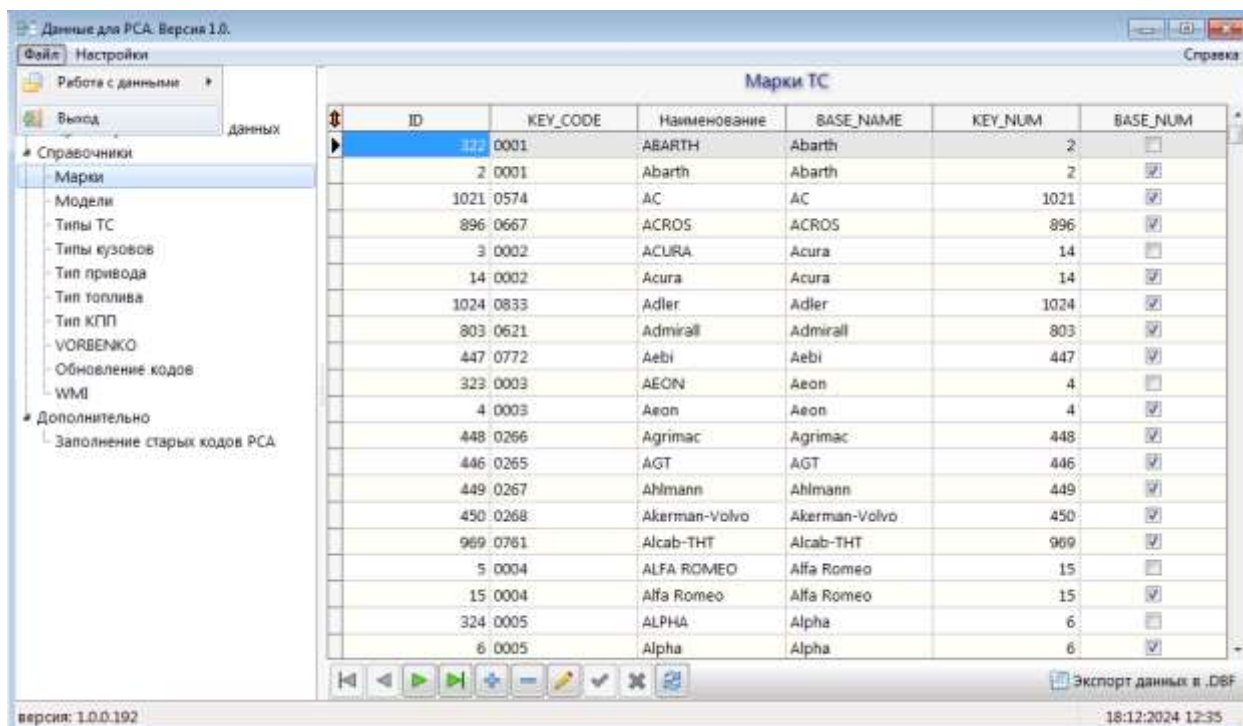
Данные для РСА. Версия 1.0.

Файл Настройки Справка

Работа с данными ▸

Выход

данных

Справочники
Марки
Модели
Типы ТС
Типы кузовов
Тип привода
Тип топлива
Тип КПП
VORBENKO
Обновление кодов
WMI
Дополнительно
Заполнение старых кодов РСА

Марки ТС

| ID | KEY_CODE | Наименование | BASE_NAME | KEY_NUM | BASE_NUM |
|---|---|---|---|---|---|
| 322 | 0001 | ABARTH | Abarth | 2 | |
| 2 | 0001 | Abarth | Abarth | 2 | |
| 1021 | 0574 | AC | AC | 1021 | |
| 896 | 0667 | ACROS | ACROS | 896 | |
| 3 | 0002 | ACURA | Acura | 14 | |
| 14 | 0002 | Acura | Acura | 14 | |
| 1024 | 0833 | Adler | Adler | 1024 | |
| 803 | 0621 | Admirall | Admirall | 803 | |
| 447 | 0772 | Aebi | Aebi | 447 | |
| 323 | 0003 | AEON | Aeon | 4 | |
| 4 | 0003 | Aeon | Aeon | 4 | |
| 448 | 0266 | Agrimac | Agrimac | 448 | |
| 446 | 0265 | AGT | AGT | 446 | |
| 449 | 0267 | Ahlmann | Ahlmann | 449 | |
| 450 | 0268 | Akerman-Volvo | Akerman-Volvo | 450 | |
| 969 | 0761 | Alcab-THT | Alcab-THT | 969 | |
| 5 | 0004 | ALFA ROMEO | Alfa Romeo | 15 | |
| 15 | 0004 | Alfa Romeo | Alfa Romeo | 15 | |
| 324 | 0005 | ALPHA | Alpha | 6 | |
| 6 | 0005 | Alpha | Alpha | 6 | |

Экспорт данных в .DBF

версия: 1.0.0.192

18:12:2024 12:35